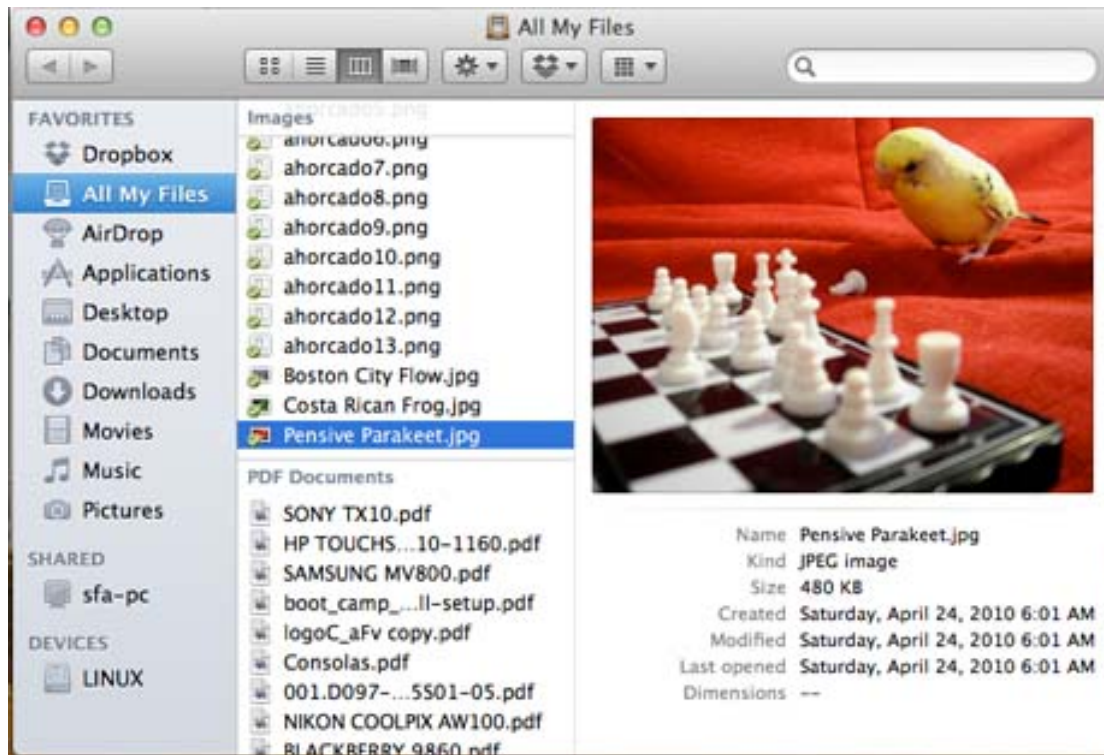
All My Files

FAVORITES
Dropbox
All My Files
AirDrop
Applications
Desktop
Documents
Downloads
Movies
Music
Pictures
SHARED
sfa-pc
DEVICES
LINUX

Images
ahorcado5.png
ahorcado6.png
ahorcado7.png
ahorcado8.png
ahorcado9.png
ahorcado10.png
ahorcado11.png
ahorcado12.png
ahorcado13.png
Boston City Flow.jpg
Costa Rican Frog.jpg
Pensive Parakeet.jpg
PDF Documents
SONY TX10.pdf
HP TOUCHS...10-1160.pdf
SAMSUNG MV800.pdf
boot_camp_...ll-setup.pdf
logoC_aFv copy.pdf
Consolas.pdf
001.D097-...5501-05.pdf
NIKON COOLPIX AW100.pdf
BLACKBERRY 9860.pdf

Name Pensive Parakeet.jpg
Kind JPEG image
Size 480 KB
Created Saturday, April 24, 2010 6:01 AM
Modified Saturday, April 24, 2010 6:01 AM
Last opened Saturday, April 24, 2010 6:01 AM
Dimensions --